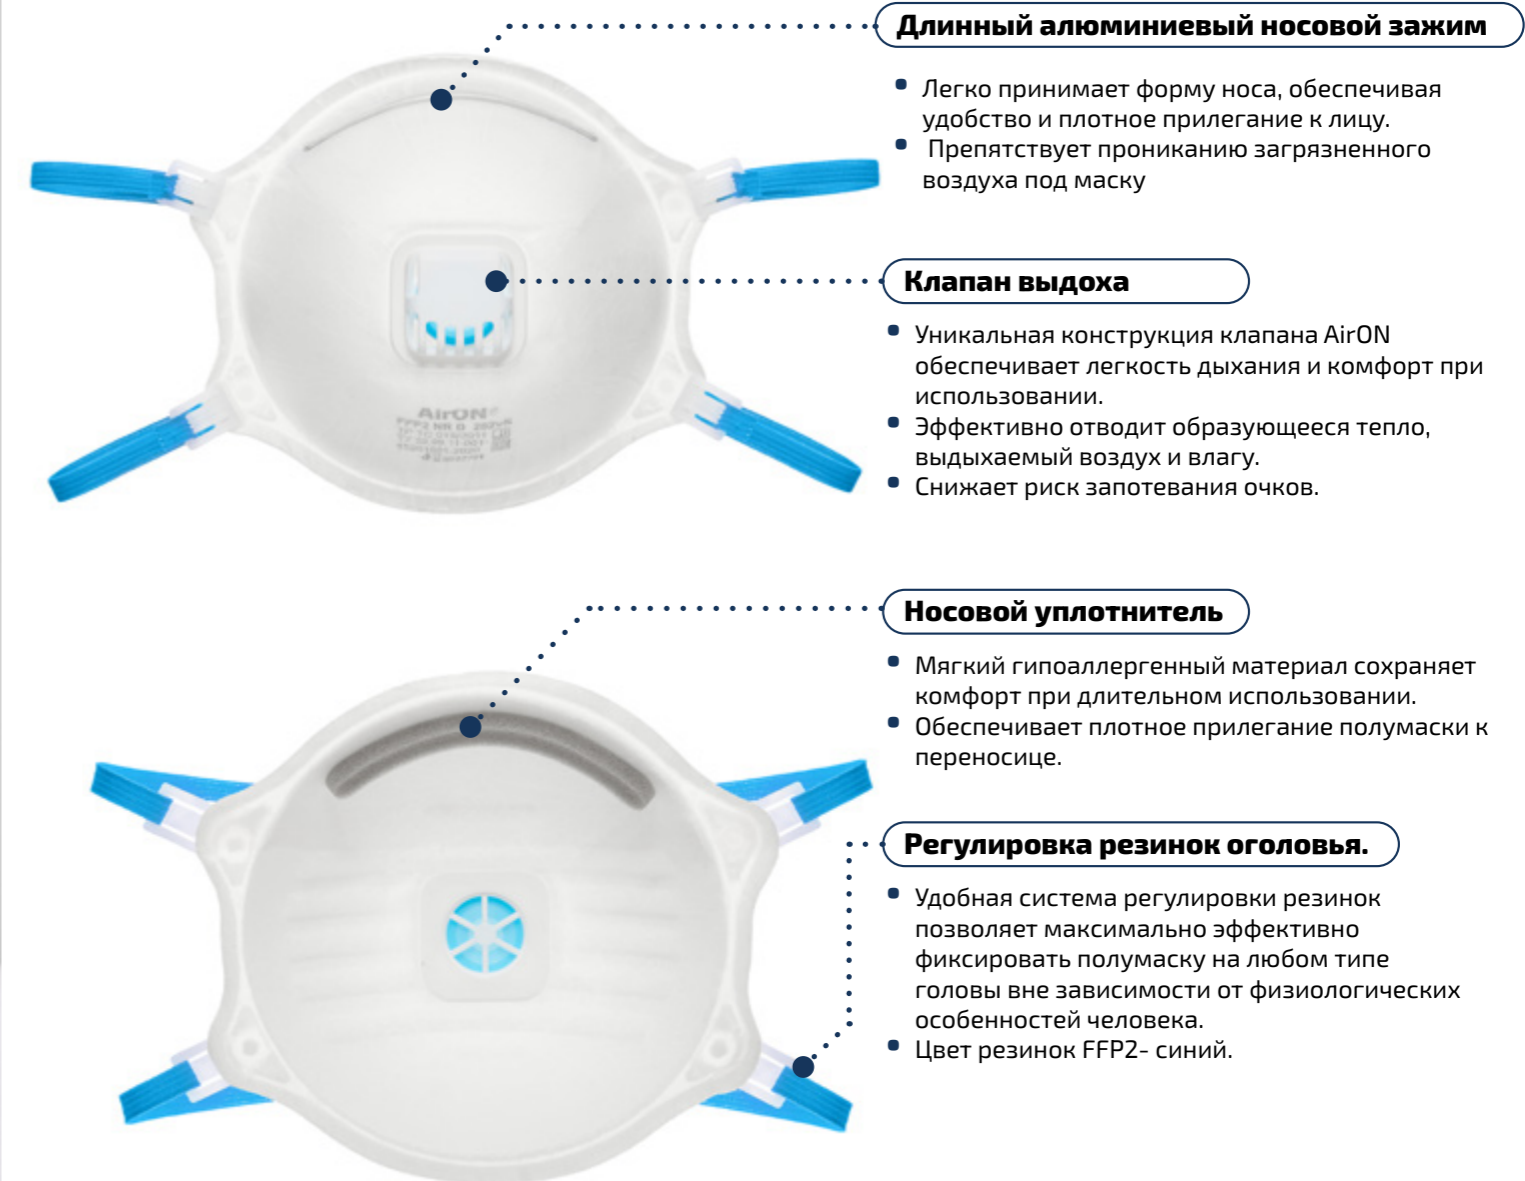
Длинный алюминиевый носовой зажим

- Легко принимает форму носа, обеспечивая удобство и плотное прилегание к лицу.
- Препятствует прониканию загрязненного воздуха под маску

AirON
FFP2 NR D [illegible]
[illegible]

Клапан выдоха

- Уникальная конструкция клапана AirON обеспечивает легкость дыхания и комфорт при использовании.
- Эффективно отводит образующееся тепло, выдыхаемый воздух и влагу.
- Снижает риск запотевания очков.

Носовой уплотнитель

- Мягкий гипоаллергенный материал сохраняет комфорт при длительном использовании.
- Обеспечивает плотное прилегание полумаски к переносице.

Регулировка резинок оголовья.

- Удобная система регулировки резинок позволяет максимально эффективно фиксировать полумаску на любом типе головы вне зависимости от физиологических особенностей человека.
- Цвет резинок FFP2- синий.